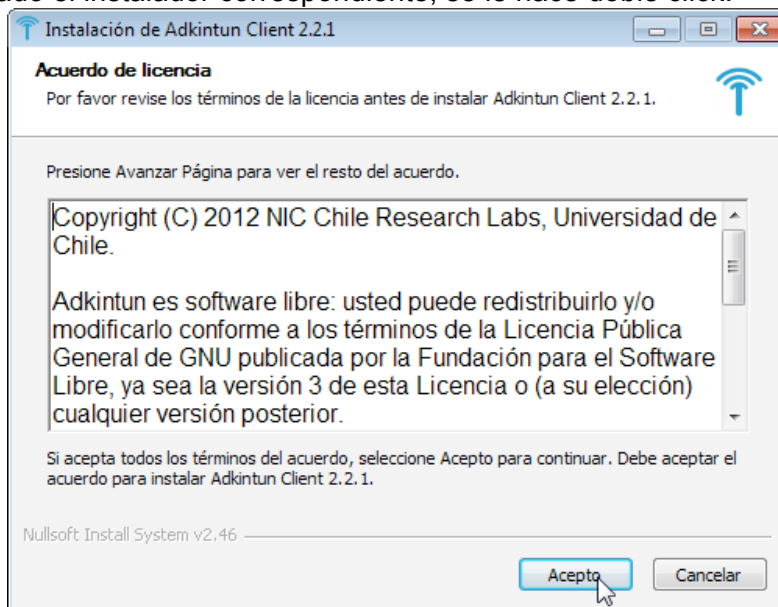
Instalación de Adkintun Client 2.2.1

Acuerdo de licencia
Por favor revise los términos de la licencia antes de instalar Adkintun Client 2.2.1.

Presione Avanzar Página para ver el resto del acuerdo.

Copyright (C) 2012 NIC Chile Research Labs, Universidad de Chile.

Adkintun es software libre: usted puede redistribuirlo y/o modificarlo conforme a los términos de la Licencia Pública General de GNU publicada por la Fundación para el Software Libre, ya sea la versión 3 de esta Licencia o (a su elección) cualquier versión posterior.

Si acepta todos los términos del acuerdo, seleccione Acepto para continuar. Debe aceptar el acuerdo para instalar Adkintun Client 2.2.1.

Nullsoft Install System v2.46

Acepto Cancelar